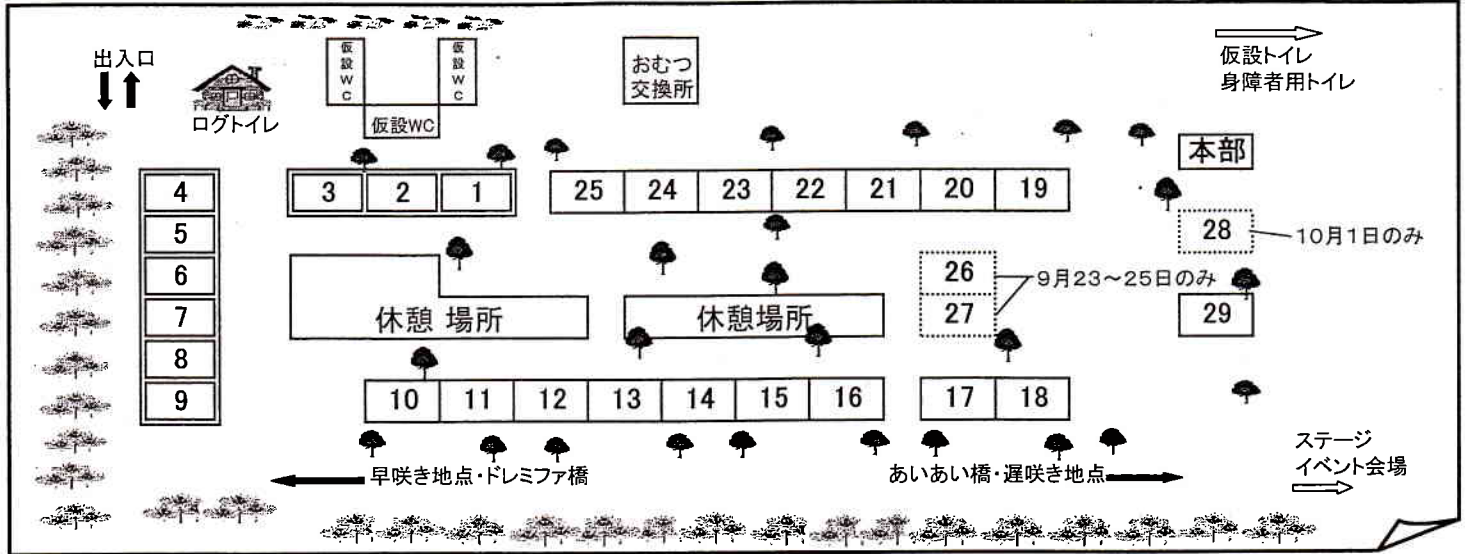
出入口

ログトイレ

仮設WC

仮設WC

仮設WC

おむつ交換所

仮設トイレ
身障者用トイレ

本部

4
5
6
7
8
9

3 2 1

25 24 23 22 21 20 19

28 10月1日のみ

26
27
9月23～25日のみ

29

休憩 場所

休憩場所

10 11 12 13 14 15 16

17 18

早咲き地点・ドレミファ橋

あいあい橋・遅咲き地点

ステージ
イベント会場